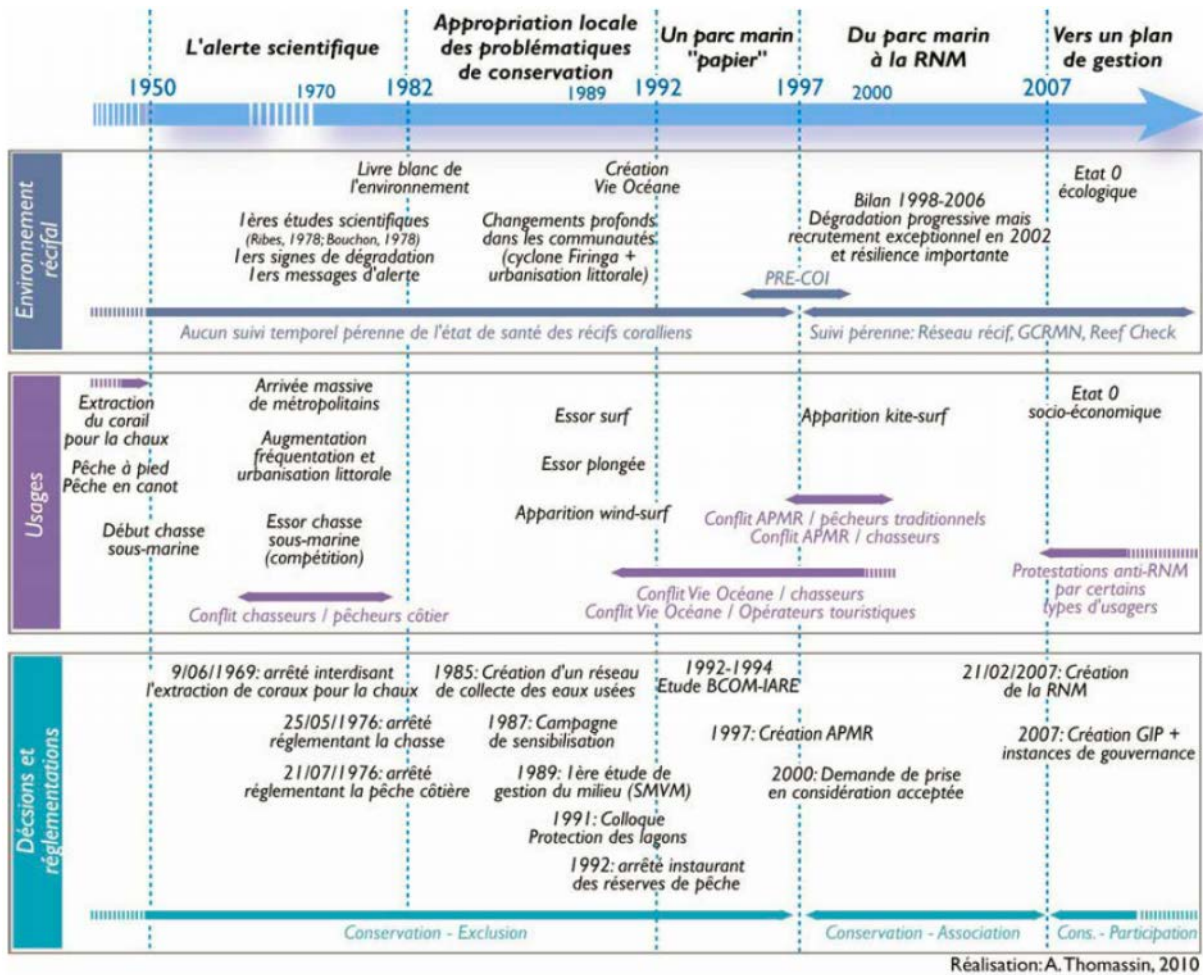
L'alerte scientifique

Appropriation locale des problématiques de conservation

Un parc marin "papier"

Du parc marin à la RNM

Vers un plan de gestion

1950 1970 1982 1989 1992 1997 2000 2007

Environnement récifal

Livre blanc de l'environnement

1ères études scientifiques (Ribes, 1978; Bouchon, 1978)
1ers signes de dégradation
1ers messages d'alerte

Création Vie Océane

Changements profonds dans les communautés (cyclone Firinga + urbanisation littorale)

Bilan 1998-2006
Dégradation progressive mais recrutement exceptionnel en 2002 et résilience importante

Etat 0 écologique

PRE-COI

Aucun suivi temporel pérenne de l'état de santé des récifs coralliens

Suivi pérenne: Réseau récif, GCRMN, Reef Check

Usages

Extraction du corail pour la chaux

Pêche à pied
Pêche en canot

Début chasse sous-marine

Arrivée massive de métropolitains

Augmentation fréquentation et urbanisation littorale

Essor chasse sous-marine (compétition)

Conflit chasseurs / pêcheurs côtier

Essor surf

Essor plongée

Apparition wind-surf

Apparition kite-surf

Conflit APMR / pêcheurs traditionnels
Conflit APMR / chasseurs

Conflit Vie Océane / chasseurs
Conflit Vie Océane / Opérateurs touristiques

Etat 0 socio-économique

Protestations anti-RNM par certains types d'usagers

Décsions et réglementations

9/06/1969: arrêté interdisant l'extraction de coraux pour la chaux

25/05/1976: arrêté réglementant la chasse

21/07/1976: arrêté réglementant la pêche côtière

1985: Création d'un réseau de collecte des eaux usées

1987: Campagne de sensibilisation

1989: 1ère étude de gestion du milieu (SMVM)

1991: Colloque Protection des lagons

1992: arrêté instaurant des réserves de pêche

1992-1994 Etude BCOM-IARE

1997: Création APMR

2000: Demande de prise en considération acceptée

21/02/2007: Création de la RNM

2007: Création GIP + instances de gouvernance

Conservation - Exclusion

Conservation - Association

Cons. - Participation

Réalisation: A. Thomassin, 2010